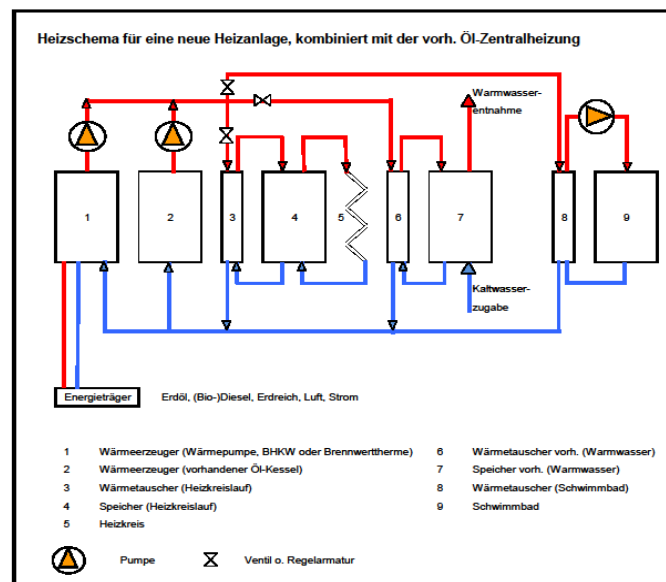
Heizschema für eine neue Heizanlage, kombiniert mit der vorh. Öl-Zentralheizung

Warmwasserentnahme

1 2 3 4 5 6 7 8 9

Kaltwasserzugabe

Energieträger

Erdöl, (Bio-)Diesel, Erdreich, Luft, Strom

| | | | |
|---|---|---|---|
| 1 | Wärmeerzeuger (Wärmepumpe, BHKW oder Brennwerttherme) | 6 | Wärmetauscher vorh. (Warmwasser) |
| 2 | Wärmeerzeuger (vorhandener Öl-Kessel) | 7 | Speicher vorh. (Warmwasser) |
| 3 | Wärmetauscher (Heizkreislauf) | 8 | Wärmetauscher (Schwimmbad) |
| 4 | Speicher (Heizkreislauf) | 9 | Schwimmbad |
| 5 | Heizkreis | | |

Pumpe

Ventil o. Regelarmatur